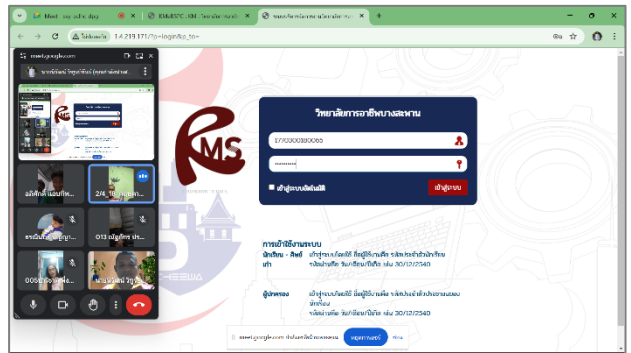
Meet - ... | RMS... | ระบบบริหารสถานศึกษา ...
ไม่ปลอดภัย 1.4.219.171/?p=login&p_to=
meet.google.com
นายณัฐพงศ์ ... (คุณกำลังนำเสนอ)
อภิศักดิ์ แดงแก้ว...
2/4_10 ...
ธนพัฒน์ ...
013 ณัฐกิตติ์ ประ...
005 ...
นายวรวิทย์ ...
MS
วิทยาลัยการอาชีพบางสะพาน
1/70000000065
••••••••••
เข้าสู่ระบบอัตโนมัติ
เข้าสู่ระบบ
การเข้าใช้งานระบบ
นักเรียน - ศิษย์เก่า เข้าสู่ระบบโดยใช้ ชื่อผู้ใช้งานคือ รหัสประจำตัวนักเรียน รหัสผ่านคือ วัน/เดือน/ปีเกิด เช่น 30/12/2540
ผู้ปกครอง เข้าสู่ระบบโดยใช้ ชื่อผู้ใช้งานคือ รหัสประจำตัวประชาชนของนักเรียน รหัสผ่านคือ วัน/เดือน/ปีเกิด เช่น 30/12/2540
meet.google.com กำลังแชร์หน้าจอของคุณ หยุดการแชร์ ซ่อน